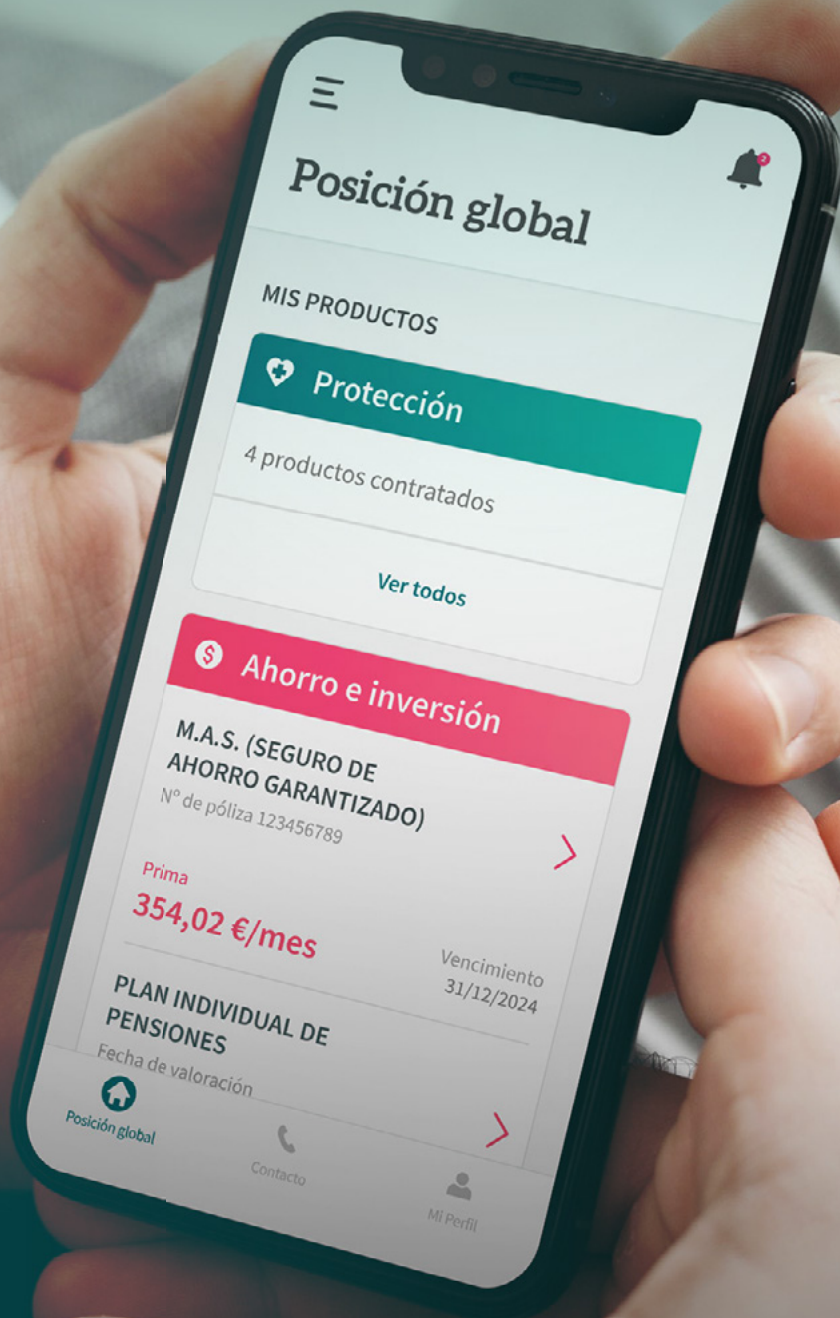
Posición global

MIS PRODUCTOS

Protección

4 productos contratados

Ver todos

Ahorro e inversión

M.A.S. (SEGURO DE AHORRO GARANTIZADO)
Nº de póliza 123456789

Prima
354,02 €/mes

Vencimiento
31/12/2024

PLAN INDIVIDUAL DE PENSIONES
Fecha de valoración

Posición global
Contacto
Mi Perfil